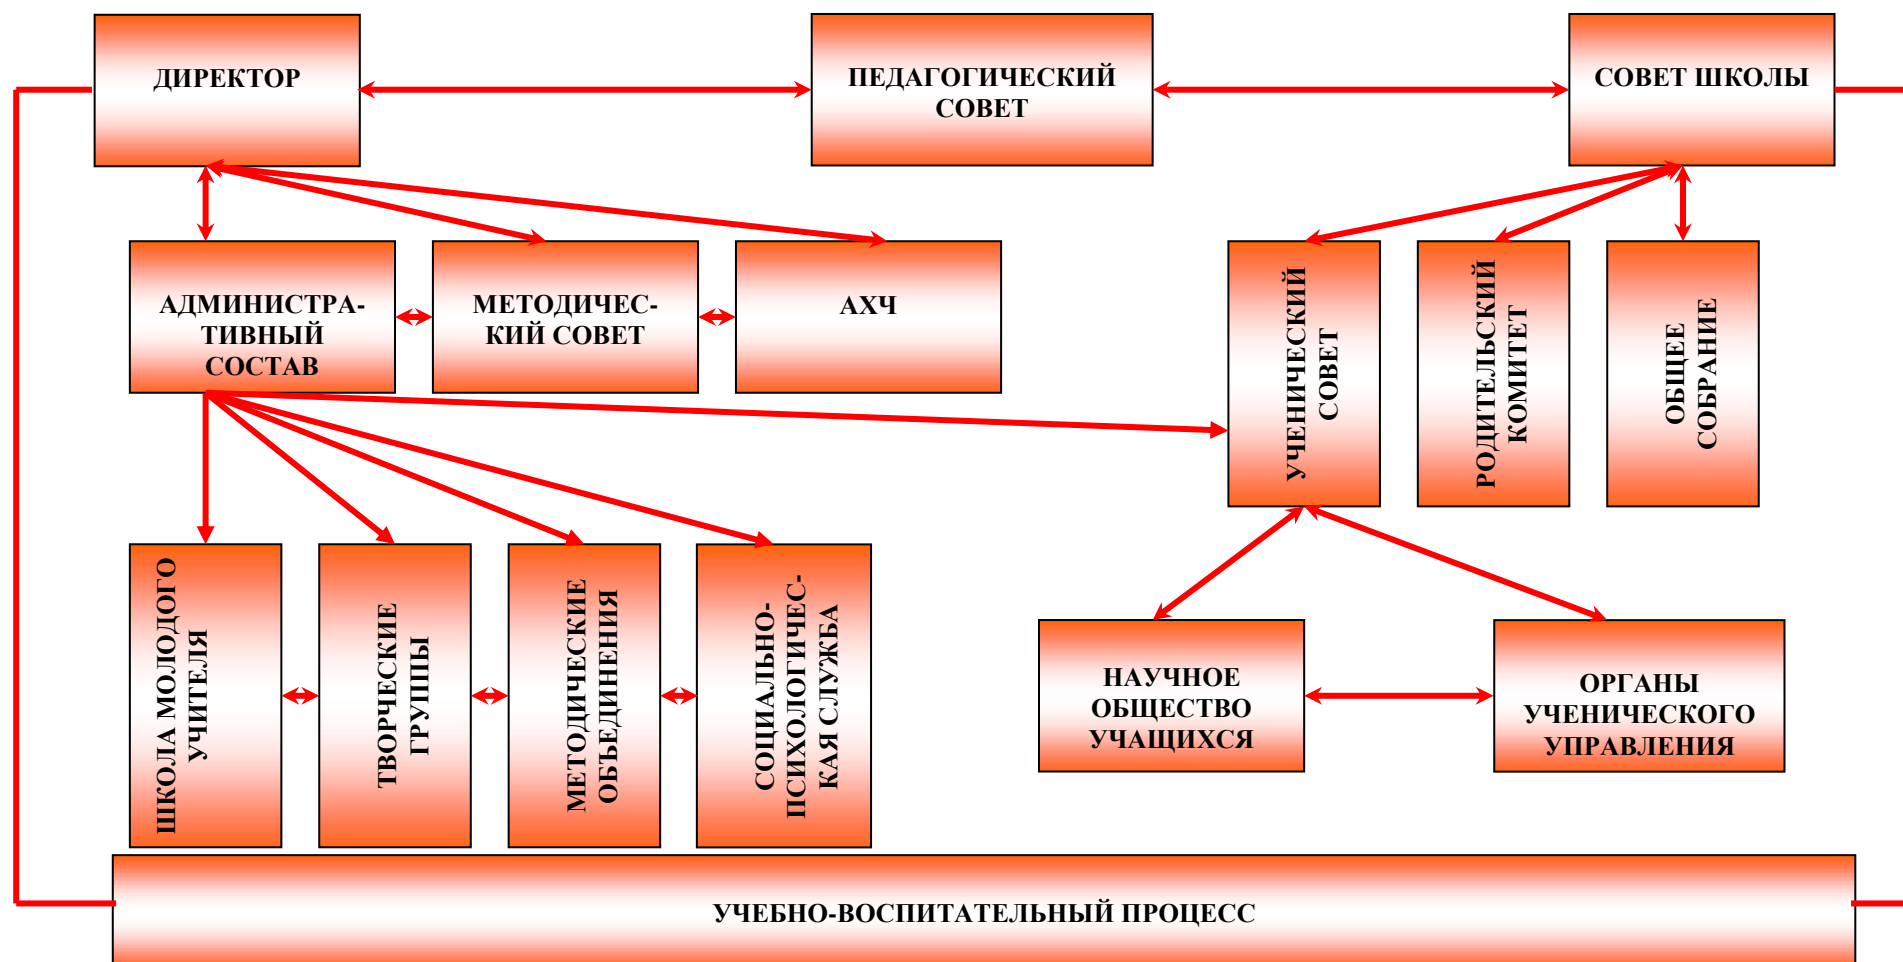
ДИРЕКТОР

ПЕДАГОГИЧЕСКИЙ СОВЕТ

СОВЕТ ШКОЛЫ

АДМИНИСТРАТИВНЫЙ СОСТАВ

МЕТОДИЧЕСКИЙ СОВЕТ

АХЧ

УЧЕНИЧЕСКИЙ СОВЕТ

РОДИТЕЛЬСКИЙ КОМИТЕТ

ОБЩЕЕ СОБРАНИЕ

ШКОЛА МОЛОДОГО УЧИТЕЛЯ

ТВОРЧЕСКИЕ ГРУППЫ

МЕТОДИЧЕСКИЕ ОБЪЕДИНЕНИЯ

СОЦИАЛЬНО-ПСИХОЛОГИЧЕСКАЯ СЛУЖБА

НАУЧНОЕ ОБЩЕСТВО УЧАЩИХСЯ

ОРГАНЫ УЧЕНИЧЕСКОГО УПРАВЛЕНИЯ

УЧЕБНО-ВОСПИТАТЕЛЬНЫЙ ПРОЦЕСС